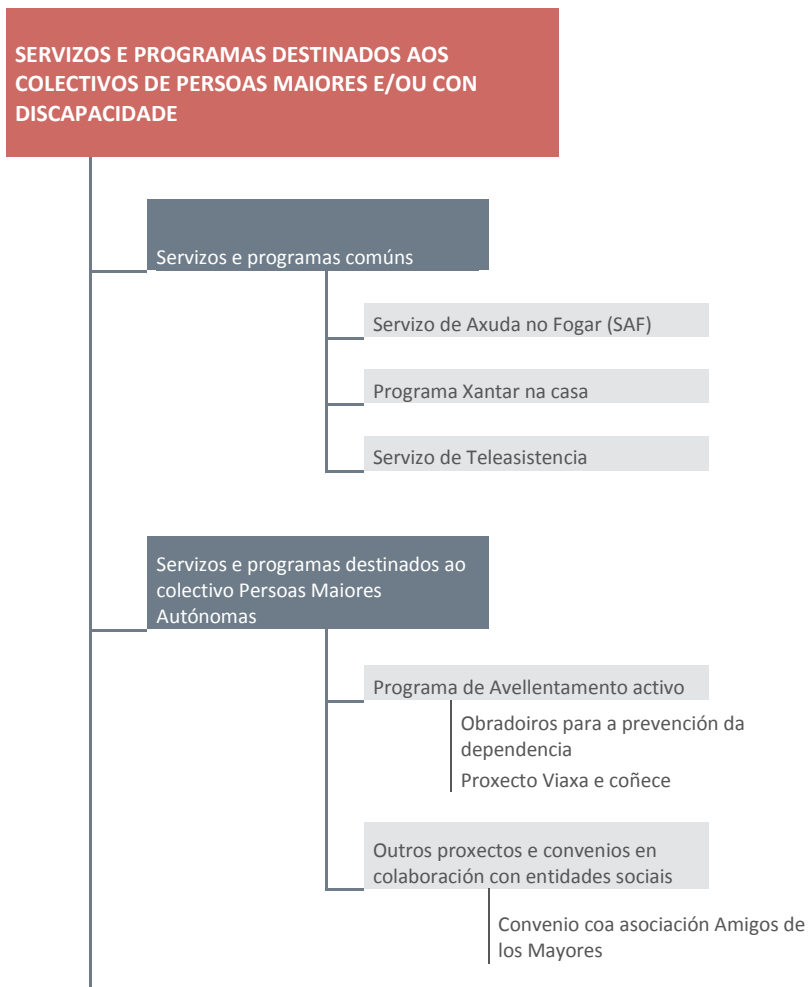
SERVIZOS E PROGRAMAS DESTINADOS AOS COLECTIVOS DE PERSOAS MAIORES E/OU CON DISCAPACIDADE

Servizos e programas comúns

Servizo de Axuda no Fogar (SAF)

Programa Xantar na casa

Servizo de Teleasistencia

Servizos e programas destinados ao colectivo Persoas Maiores Autónomas

Programa de Avellentamento activo

Obradoiros para a prevención da dependencia

Proxecto Viaxa e coñece

Outros proxectos e convenios en colaboración con entidades sociais

Convenio coa asociación Amigos de los Mayores